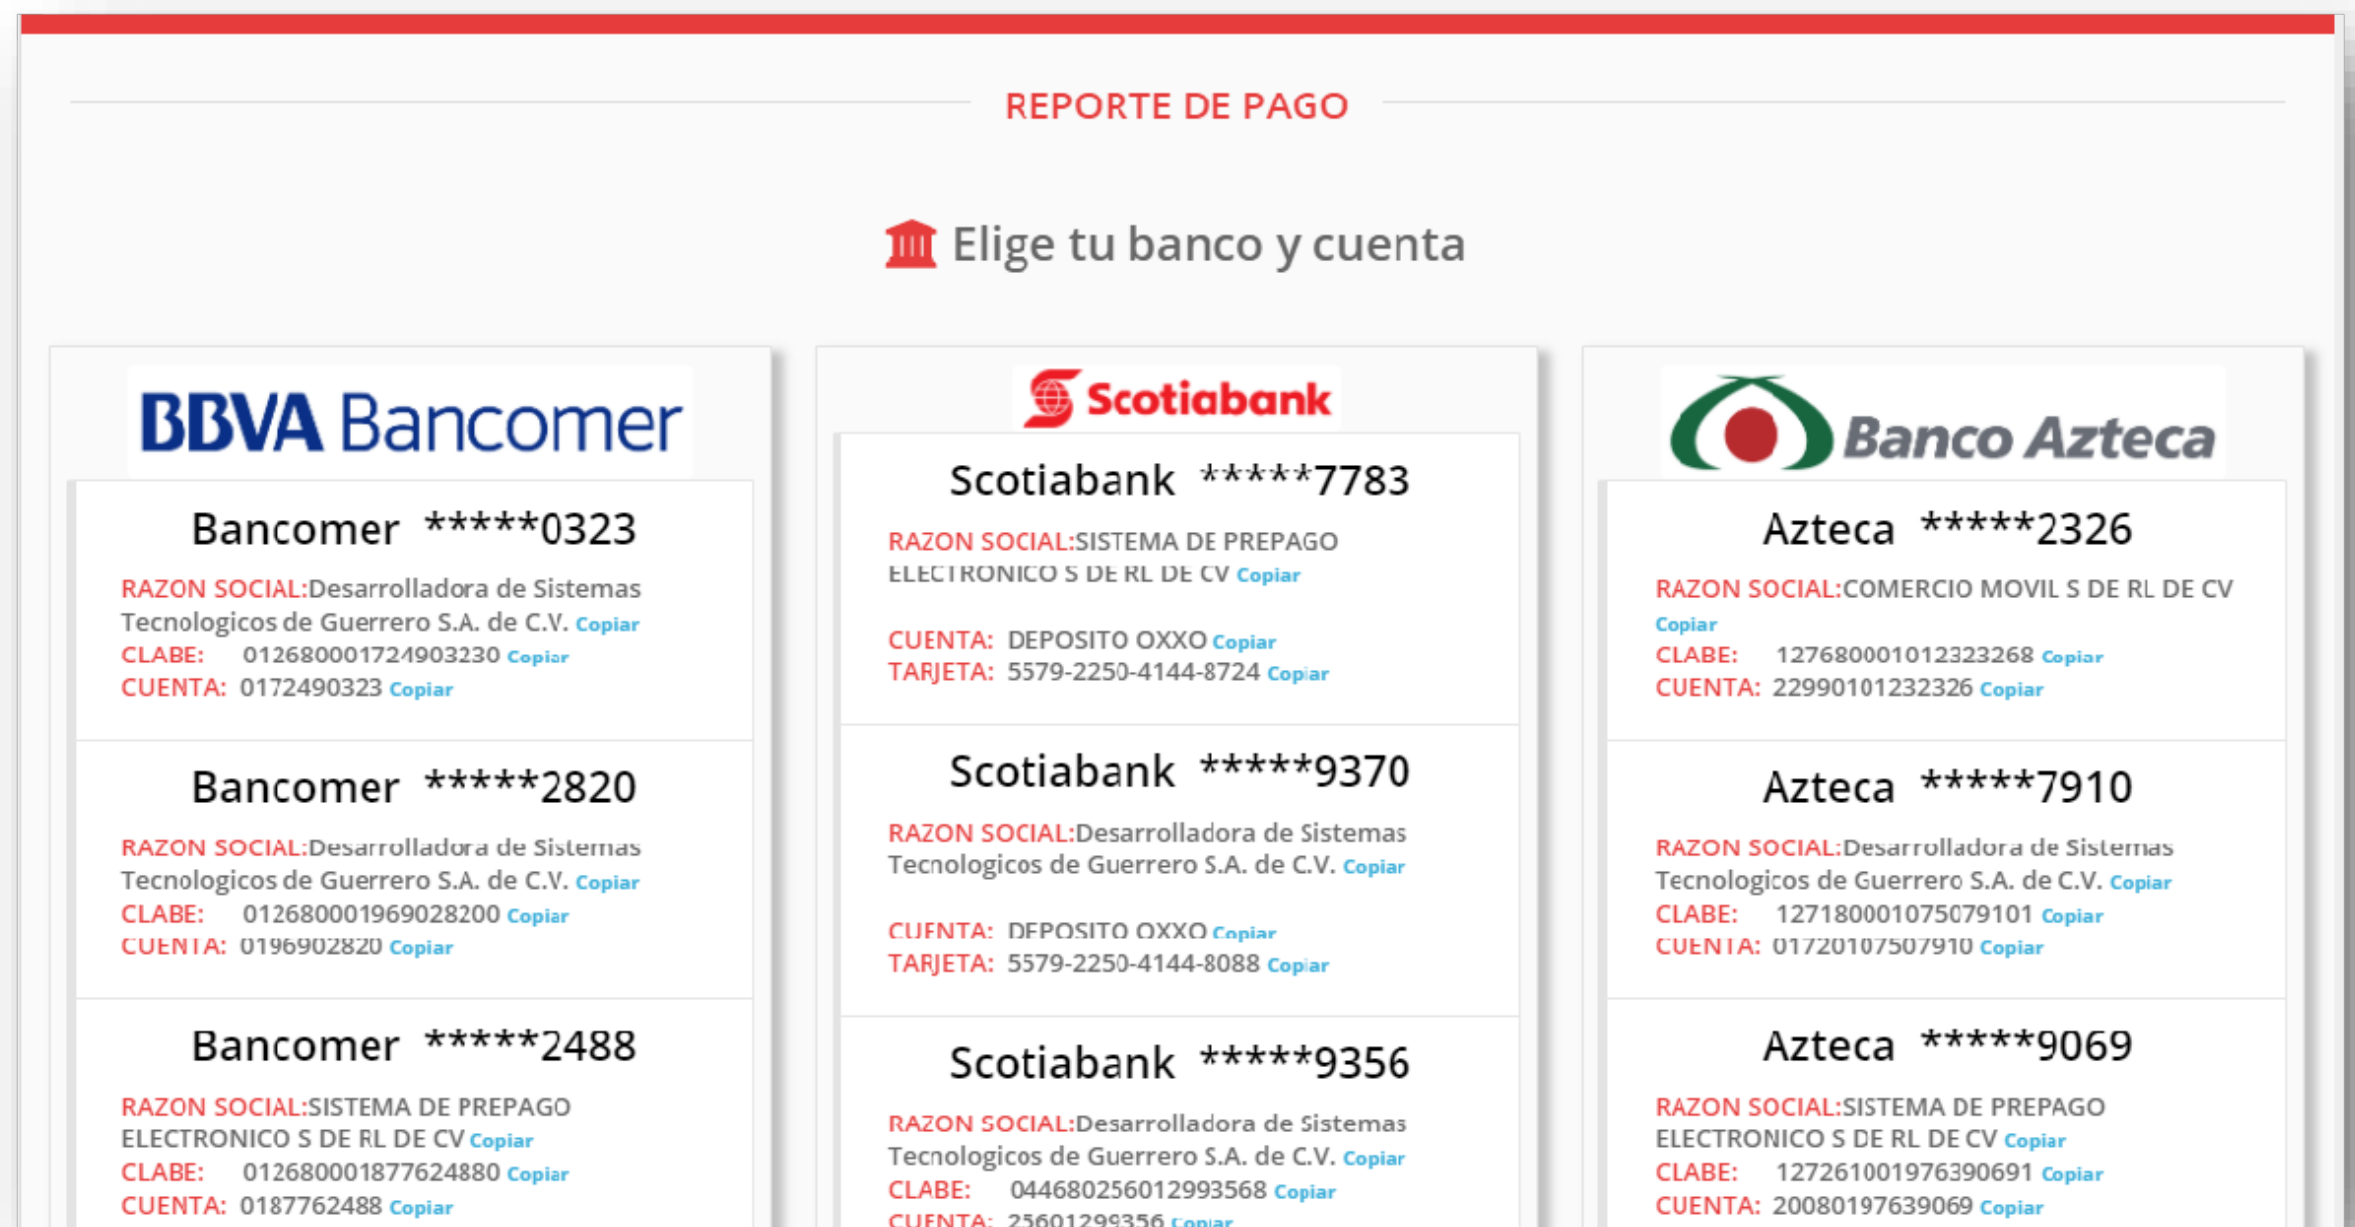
REPORTE DE PAGO

Elige tu banco y cuenta

BBVA Bancomer

Bancomer *****0323
RAZON SOCIAL:Desarrolladora de Sistemas Tecnologicos de Guerrero S.A. de C.V. Copiar
CLABE: 012680001724903230 Copiar
CUENTA: 0172490323 Copiar

Bancomer *****2820
RAZON SOCIAL:Desarrolladora de Sistemas Tecnologicos de Guerrero S.A. de C.V. Copiar
CLABE: 012680001969028200 Copiar
CUENTA: 0196902820 Copiar

Bancomer *****2488
RAZON SOCIAL:SISTEMA DE PREPAGO ELECTRONICO S DE RL DE CV Copiar
CLABE: 012680001877624880 Copiar
CUENTA: 0187762488 Copiar

Scotiabank

Scotiabank *****7783
RAZON SOCIAL:SISTEMA DE PREPAGO ELECTRONICO S DE RL DE CV Copiar
CUENTA: DEPOSITO OXXO Copiar
TARJETA: 5579-2250-4144-8724 Copiar

Scotiabank *****9370
RAZON SOCIAL:Desarrolladora de Sistemas Tecnologicos de Guerrero S.A. de C.V. Copiar
CUENTA: DEPOSITO OXXO Copiar
TARJETA: 5579-2250-4144-8088 Copiar

Scotiabank *****9356
RAZON SOCIAL:Desarrolladora de Sistemas Tecnologicos de Guerrero S.A. de C.V. Copiar
CLABE: 044680256012993568 Copiar
CUENTA: 25601299356 Copiar

Banco Azteca

Azteca *****2326
RAZON SOCIAL:COMERCIO MOVIL S DE RL DE CV Copiar
CLABE: 127680001012323268 Copiar
CUENTA: 22990101232326 Copiar

Azteca *****7910
RAZON SOCIAL:Desarrolladora de Sistemas Tecnologicos de Guerrero S.A. de C.V. Copiar
CLABE: 127180001075079101 Copiar
CUENTA: 01720107507910 Copiar

Azteca *****9069
RAZON SOCIAL:SISTEMA DE PREPAGO ELECTRONICO S DE RL DE CV Copiar
CLABE: 127261001976390691 Copiar
CUENTA: 20080197639069 Copiar